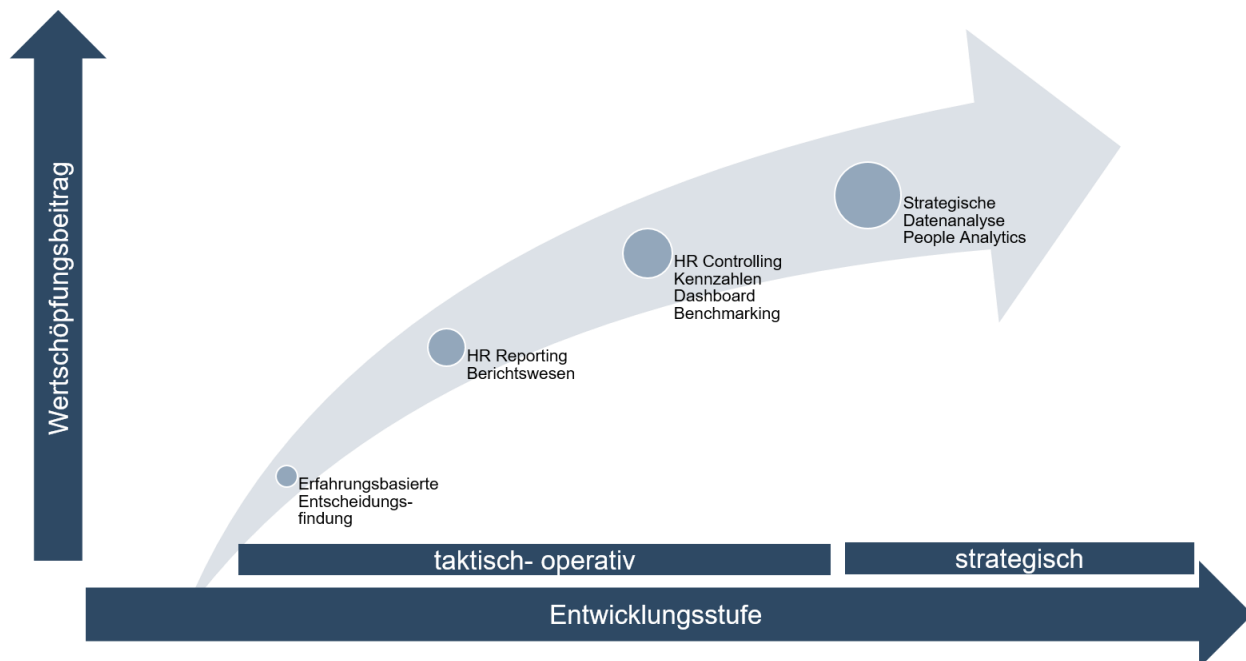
Wertschöpfungsbeitrag

Erfahrungsbasierte Entscheidungsfindung

HR Reporting
Berichtswesen

HR Controlling
Kennzahlen
Dashboard
Benchmarking

Strategische Datenanalyse
People Analytics

taktisch- operativ

strategisch

Entwicklungsstufe